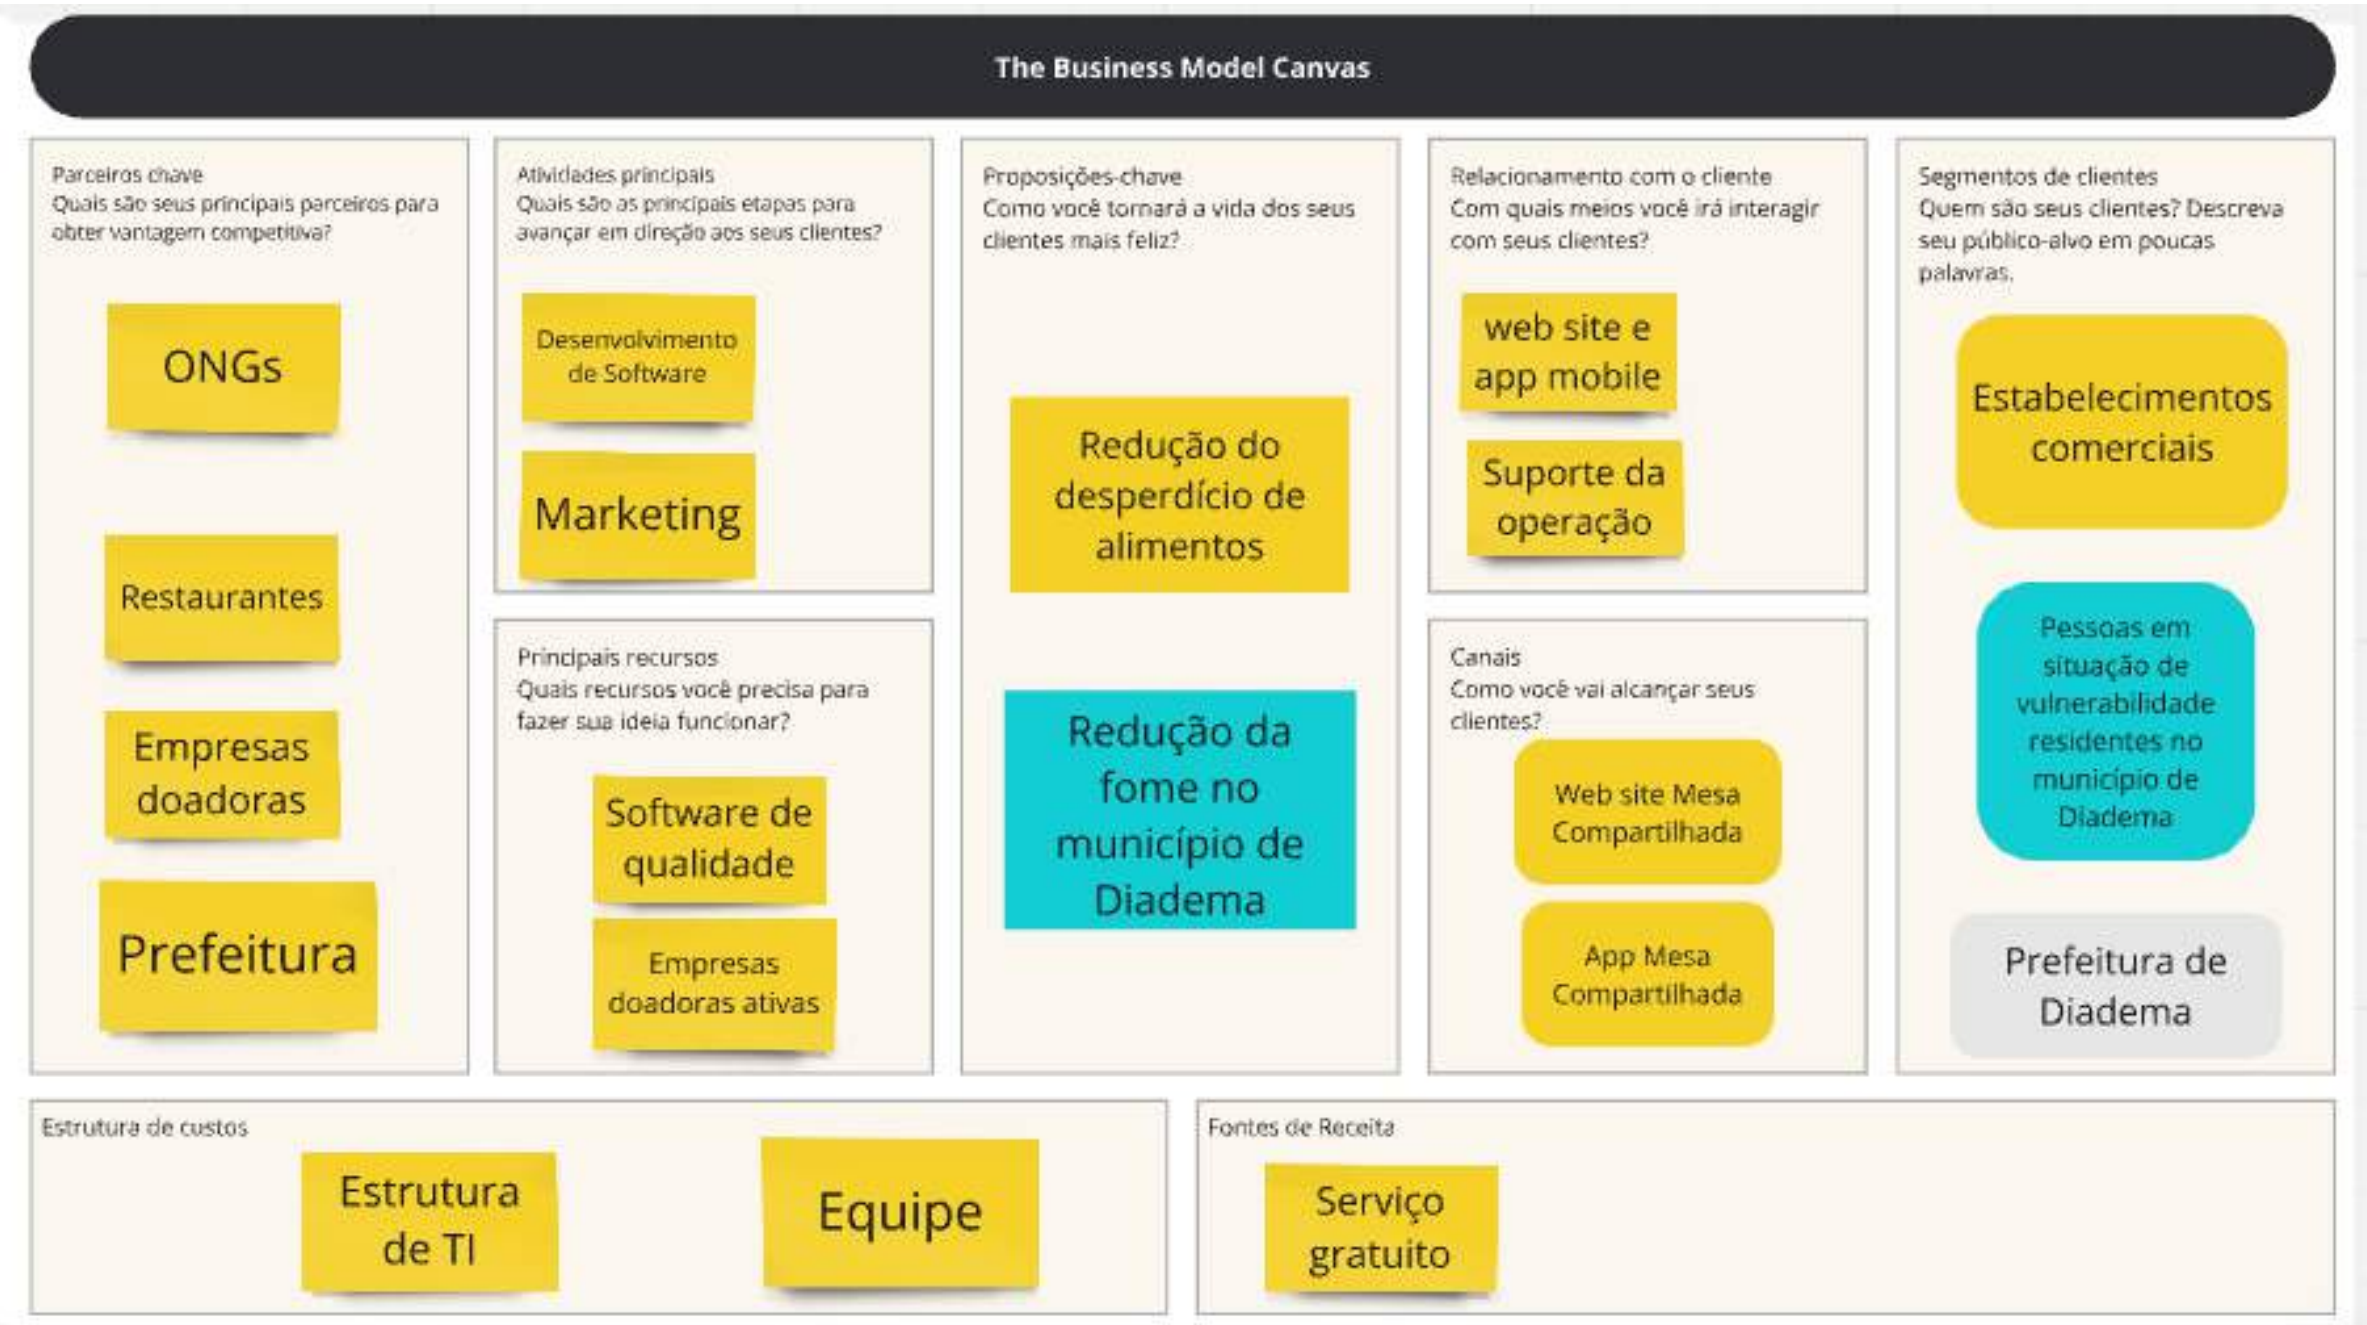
The Business Model Canvas

Parceiros chave
Quais são seus principais parceiros para obter vantagem competitiva?

ONGs

Restaurantes

Empresas doadoras

Prefeitura

Atividades principais
Quais são as principais etapas para avançar em direção aos seus clientes?

Desenvolvimento de Software

Marketing

Principais recursos
Quais recursos você precisa para fazer sua ideia funcionar?

Software de qualidade

Empresas doadoras ativas

Proposições-chave
Como você tornará a vida dos seus clientes mais feliz?

Redução do desperdício de alimentos

Redução da fome no município de Diadema

Relacionamento com o cliente
Com quais meios você irá interagir com seus clientes?

web site e app mobile

Suporte da operação

Canais
Como você vai alcançar seus clientes?

Web site Mesa Compartilhada

App Mesa Compartilhada

Segmentos de clientes
Quem são seus clientes? Descreva seu público-alvo em poucas palavras.

Estabelecimentos comerciais

Pessoas em situação de vulnerabilidade residentes no município de Diadema

Prefeitura de Diadema

Estrutura de custos

Estrutura de TI

Equipe

Fontes de Receita

Serviço gratuito